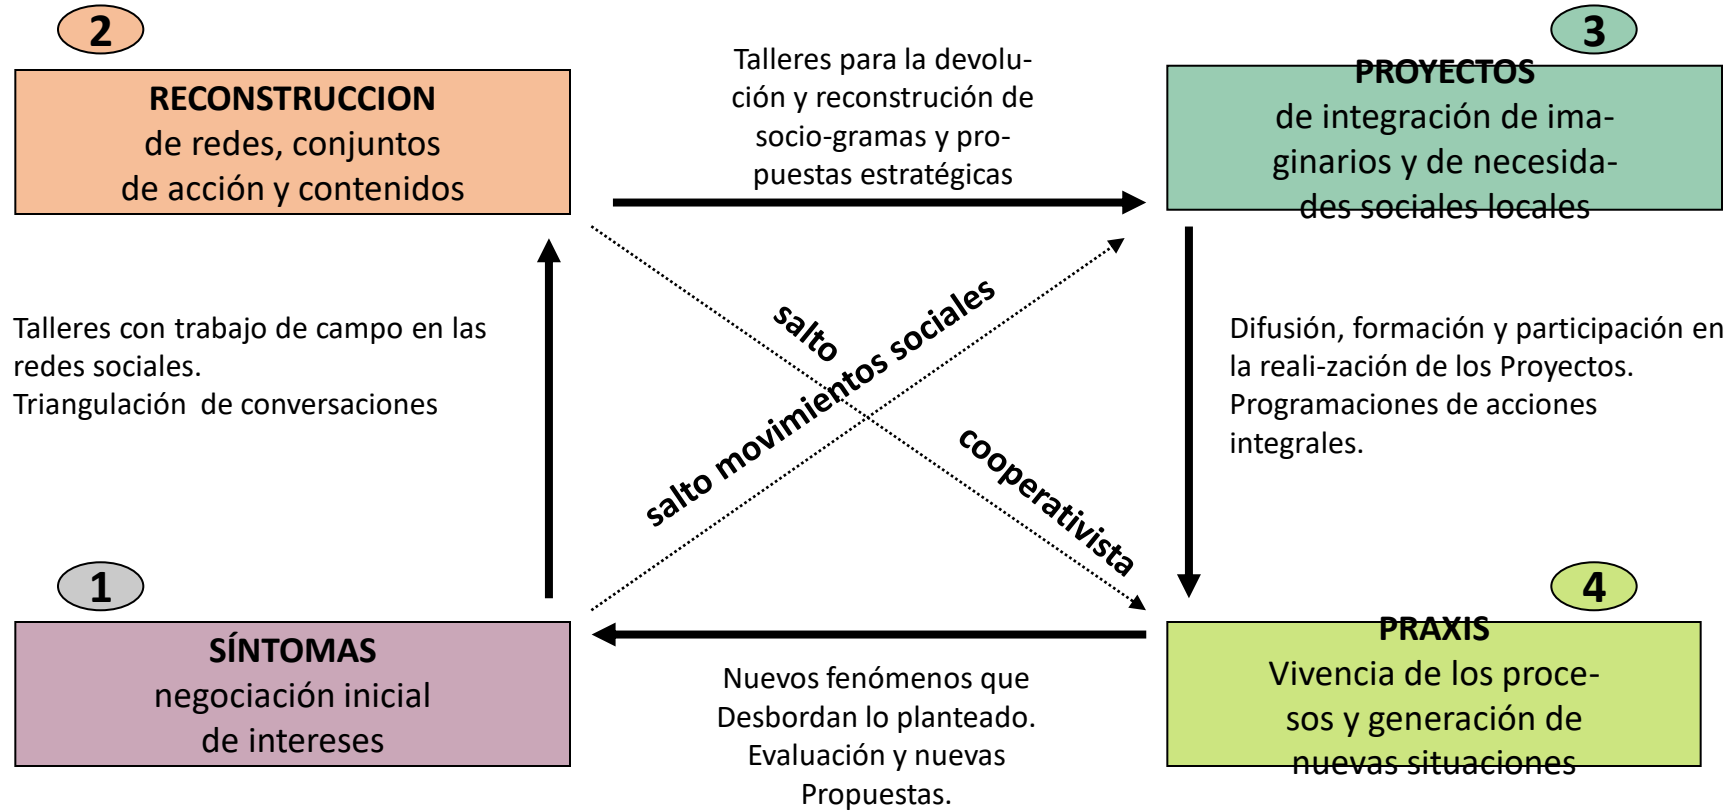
2

RECONSTRUCCION
de redes, conjuntos de acción y contenidos

Talleres para la devolución y reconstrución de socio-gramas y propuestas estratégicas

3

PROYECTOS
de integración de imaginarios y de necesidades sociales locales

Talleres con trabajo de campo en las redes sociales.
Triangulación de conversaciones

salto

salto movimientos sociales

cooperativista

Difusión, formación y participación en la reali-zación de los Proyectos. Programaciones de acciones integrales.

1

SÍNTOMAS
negociación inicial de intereses

Nuevos fenómenos que Desbordan lo planteado. Evaluación y nuevas Propuestas.

4

PRAXIS
Vivencia de los procesos y generación de nuevas situaciones